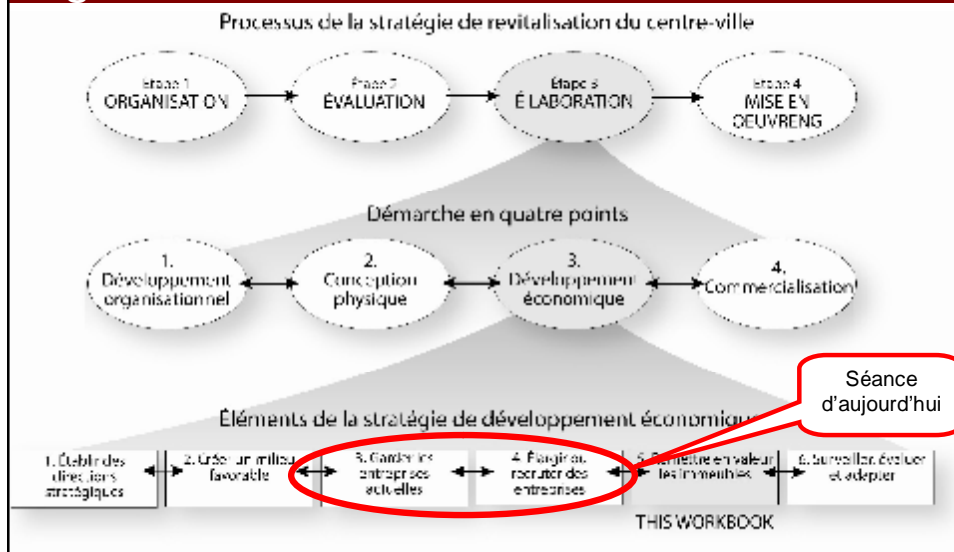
Processus de la stratégie de revitalisation du centre-ville

Étape 1
ORGANISATION

Étape 2
ÉVALUATION

Étape 3
ÉLABORATION

Étape 4
MISE EN OEUVRENG

Démarche en quatre points

1.
Développement organisationnel

2.
Conception physique

3.
Développement économique

4.
Commercialisation

Séance d'aujourd'hui

Éléments de la stratégie de développement économique

1. Établir des directions stratégiques

2. Créer un milieu favorable

3. Garder les entreprises actuelles

4. Élargir ou recruter des entreprises

5. Mettre en valeur les immeubles

6. Surveiller, évaluer et adapter

THIS WORKBOOK